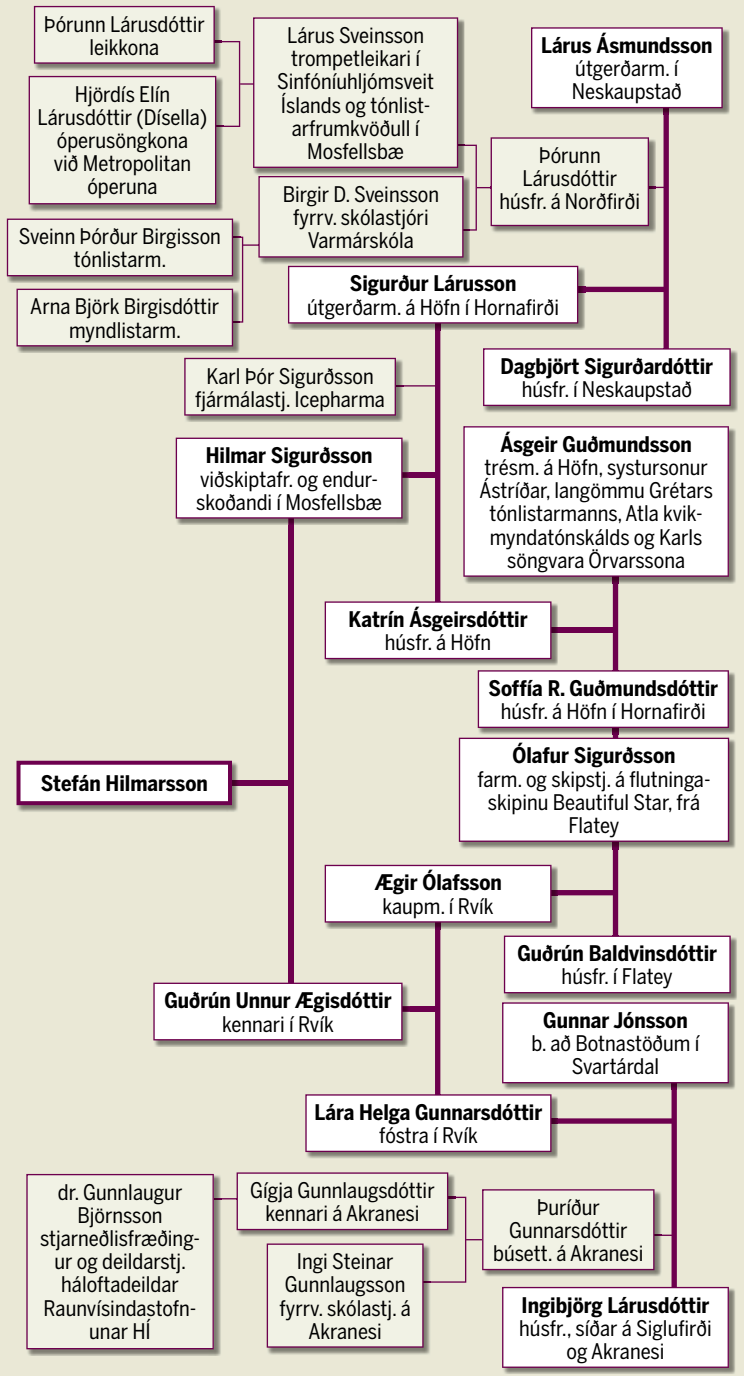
Þórunn Lárusdóttir leikkona

Hjördís Elín Lárusdóttir (Dísella) óperusöngkona við Metropolitan óperuna

Lárus Sveinsson trompetleikari í Sinfóníuhljómsveit Íslands og tónlistarfrumkvöðull í Mosfellsbæ

Lárus Ásmundsson útgerðarm. í Neskaupstað

Þórunn Lárusdóttir húsfr. á Norðfirði

Birgir D. Sveinsson fyrrv. skólastjóri Varmárskóla

Sveinn Þórður Birgisson tónlistarm.

Arna Björk Birgisdóttir myndlistarm.

Sigurður Lárusson útgerðarm. á Höfn í Hornafirði

Dagbjört Sigurðardóttir húsfr. í Neskaupstað

Karl Þór Sigurðsson fjármálastj. Icepharma

Hilmar Sigurðsson viðskiptafr. og endurskoðandi í Mosfellsbæ

Ásgeir Guðmundsson trésm. á Höfn, systursonur Ástríðar, langömmu Grétars tónlistarmanns, Atla kvikmyndatónskálds og Karls söngvara Örvarssona

Katrín Ásgeirsdóttir húsfr. á Höfn

Soffía R. Guðmundsdóttir húsfr. á Höfn í Hornafirði

Stefán Hilmarsson

Ólafur Sigurðsson farm. og skipstj. á flutningaskipinu Beautiful Star, frá Flatey

Ægir Ólafsson kaupm. í Rvík

Guðrún Baldvinsdóttir húsfr. í Flatey

Guðrún Unnur Ægisdóttir kennari í Rvík

Gunnar Jónsson b. að Botnastöðum í Svartárdal

Lára Helga Gunnarsdóttir fóstra í Rvík

dr. Gunnlaugur Björnsson stjarneðlisfræðingur og deildarstj. háloftadeildar Raunvísindastofnunar HÍ

Gígja Gunnlaugsdóttir kennari á Akranesi

Ingi Steinar Gunnlaugsson fyrrv. skólastj. á Akranesi

Þuríður Gunnarsdóttir búsett. á Akranesi

Ingibjörg Lárusdóttir húsfr., síðar á Siglufirði og Akranesi